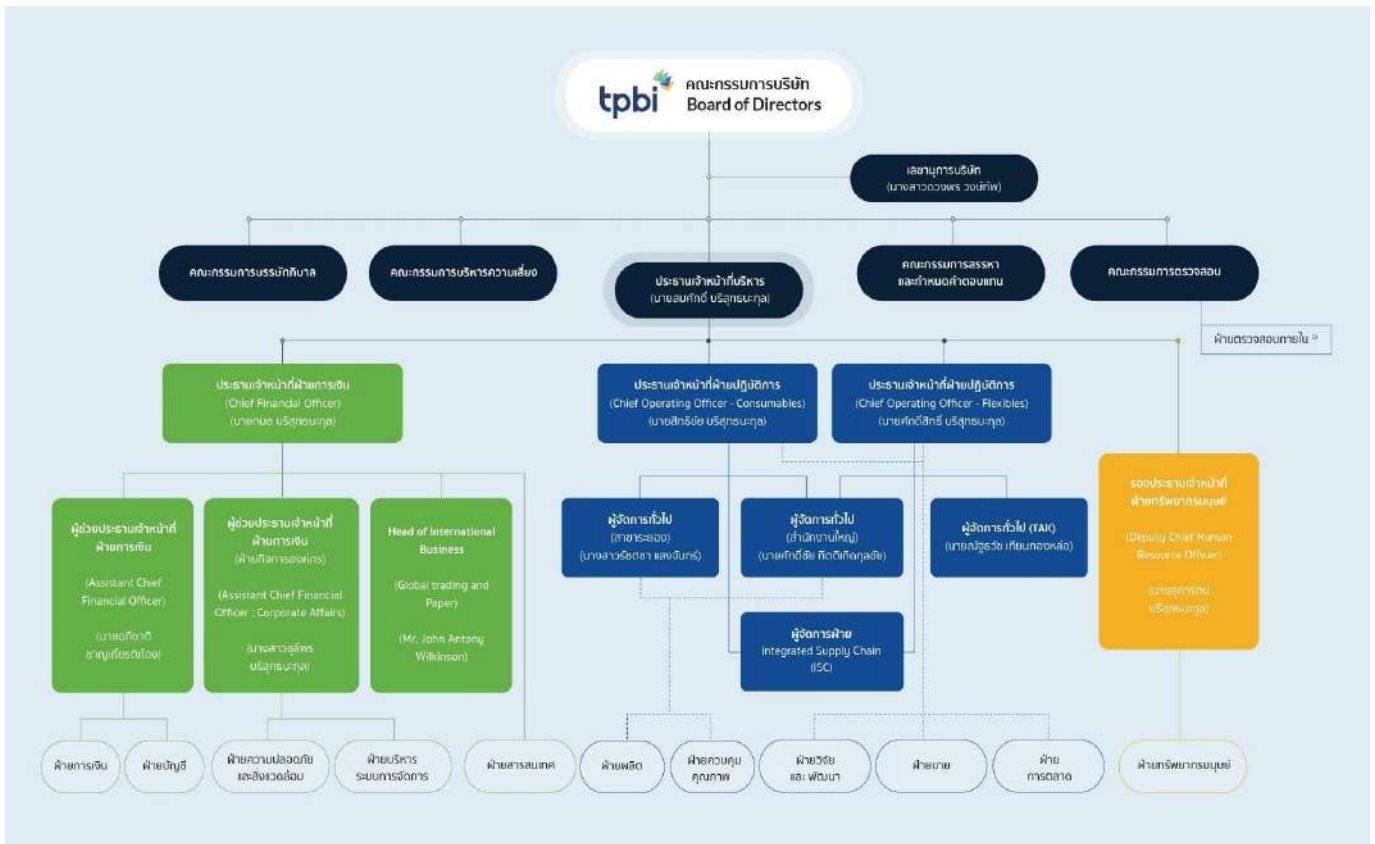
tpbi
คณะกรรมการบริษัท
Board of Directors

เลขานุการบริษัท
(นางสาวดวงพร วงษ์ทัพ)

คณะกรรมการบรรษัทภิบาล

คณะกรรมการบริหารความเสี่ยง

ประธานเจ้าหน้าที่บริหาร
(นายสมศักดิ์ บริสุทธนะกุล)

คณะกรรมการสรรหา และกำหนดค่าตอบแทน

คณะกรรมการตรวจสอบ

ฝ่ายตรวจสอบภายใน

ประธานเจ้าหน้าที่ฝ่ายการเงิน
(Chief Financial Officer)
(นายกมล บริสุทธนะกุล)

ประธานเจ้าหน้าที่ฝ่ายปฏิบัติการ
(Chief Operating Officer - Consumables)
(นายสิทธิชัย บริสุทธนะกุล)

ประธานเจ้าหน้าที่ฝ่ายปฏิบัติการ
(Chief Operating Officer - Flexibles)
(นายศักดิ์สิทธิ์ บริสุทธนะกุล)

ผู้ช่วยประธานเจ้าหน้าที่ ฝ่ายการเงิน
(Assistant Chief Financial Officer)
(นายเกียรติ ชาญเกียรติก้อง)

ผู้ช่วยประธานเจ้าหน้าที่ ฝ่ายการเงิน
(ฝ่ายกิจการองค์กร)
(Assistant Chief Financial Officer : Corporate Affairs)
(นางสาวสุลัพร บริสุทธนะกุล)

Head of International Business
(Global trading and Paper)
(Mr. John Antony Wilkinson)

ผู้จัดการทั่วไป
(สาขาระยอง)
(นางสาวรัชดา แสงจันทร์)

ผู้จัดการทั่วไป
(สำนักงานใหญ่)
(นายศักดิ์ชัย กิตติเกิดกุลชัย)

ผู้จัดการทั่วไป (TAK)
(นายณัฐวุฒิ เทียนทองหล่อ)

ผู้จัดการฝ่าย
Integrated Supply Chain
(ISC)

รองประธานเจ้าหน้าที่ ฝ่ายทรัพยากรมนุษย์
(Deputy Chief Human Resource Officer)
(นางสุภาวดี บริสุทธนะกุล)

ฝ่ายการเงิน

ฝ่ายบัญชี

ฝ่ายความปลอดภัย และสิ่งแวดล้อม

ฝ่ายบริหาร ระบบการจัดการ

ฝ่ายสารสนเทศ

ฝ่ายผลิต

ฝ่ายควบคุม คุณภาพ

ฝ่ายวิจัย และ พัฒนา

ฝ่ายขาย

ฝ่าย การตลาด

ฝ่ายทรัพยากรมนุษย์